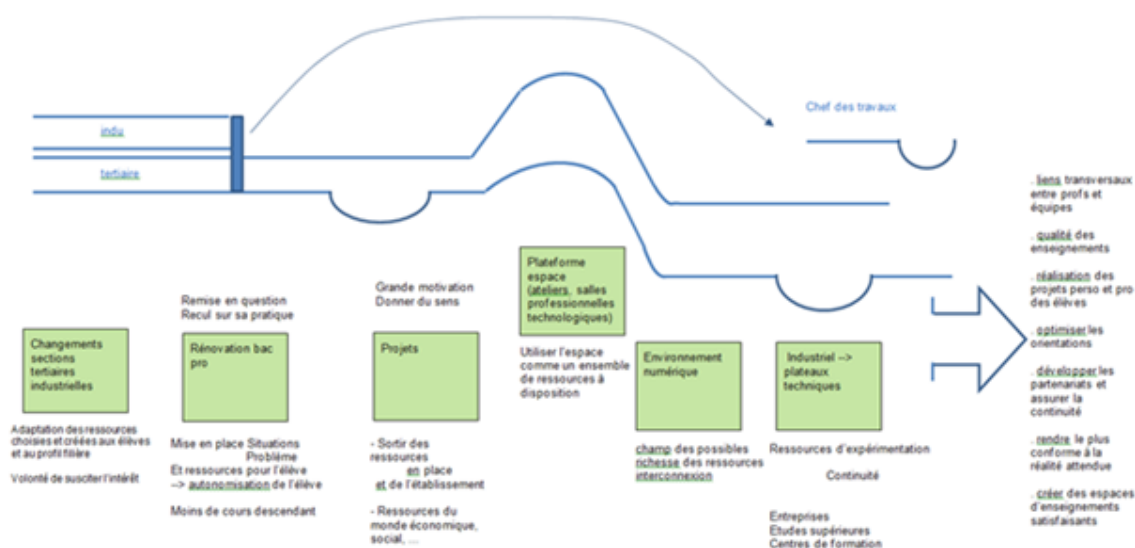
indu

tertiaire

Chef des travaux

. liens transversaux entre profs et équipes

. qualité des enseignements

. réalisation des projets perso et pro des élèves

. optimiser les orientations

. développer les partenariats et assurer la continuité

. rendre le plus conforme à la réalité attendue

. créer des espaces d'enseignements satisfaisants

Changements sections tertiaires industrielles

Adaptation des ressources choisies et créées aux élèves et au profil filière

Volonté de susciter l'intérêt

Remise en question
Recul sur sa pratique

Rénovation bac pro

Mise en place Situations Problème
Et ressources pour l'élève
--> autonomisation de l'élève

Moins de cours descendant

Grande motivation
Donner du sens

Projets

- Sortir des ressources en place et de l'établissement

- Ressources du monde économique, social, ...

Plateforme espace (ateliers, salles professionnelles technologiques)

Utiliser l'espace comme un ensemble de ressources à disposition

Environnement numérique

champ des possibles
richesse des ressources
interconnexion

Industriel --> plateaux techniques

Ressources d'expérimentation

Continuité

Entreprises
Etudes supérieures
Centres de formation